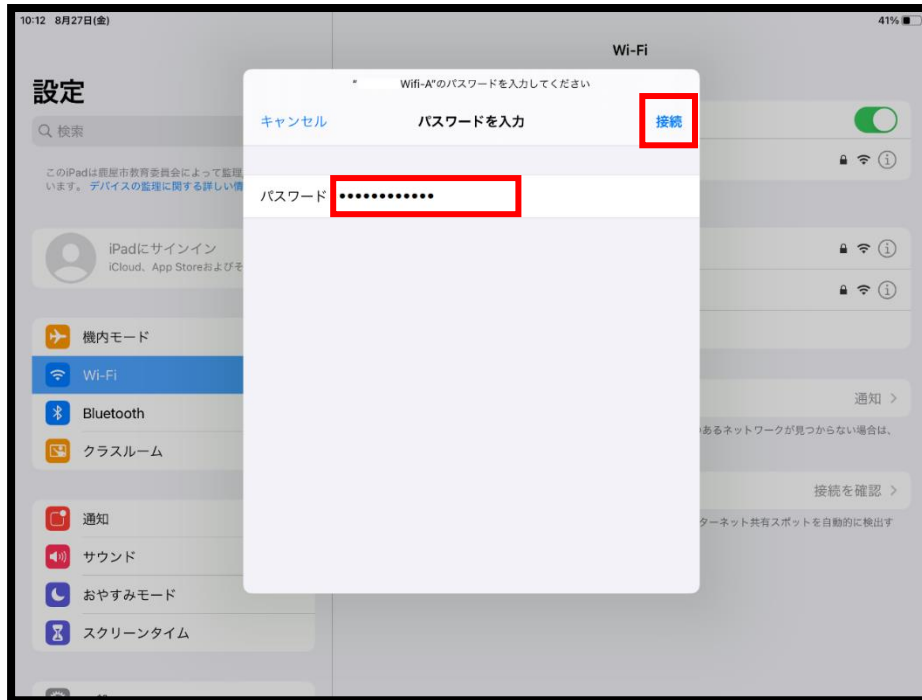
10:12 8月27日(金)

41%

Wi-Fi

設定

検索

このiPadは鹿屋市教育委員会によって監理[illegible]います。デバイスの監理に関する詳しい情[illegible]

iPadにサインイン
iCloud、App Storeおよび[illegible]

機内モード

Wi-Fi

Bluetooth

クラスルーム

通知

サウンド

おやすみモード

スクリーンタイム

“ Wifi-A”のパスワードを入力してください

キャンセル

パスワードを入力

接続

パスワード ••••••••••••

通知 >

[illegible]あるネットワークが見つからない場合は、

接続を確認 >

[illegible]ターネット共有スポットを自動的に検出す